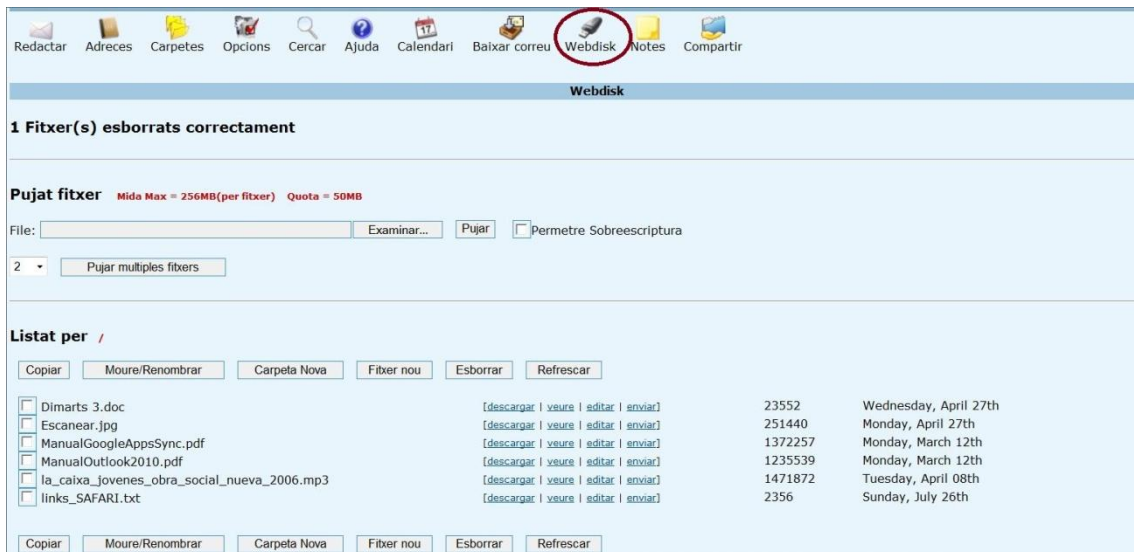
Redactar Adreces Carpetes Opcions Cercar Ajuda Calendari Baixar correu Webdisk Notes Compartir

17

Webdisk

1 Fitxer(s) esborrats correctament

Pujat fitxer Mida Max = 256MB(per fitxer) Quota = 50MB

File: Examinar... Pujar Permetre Sobreescriptura

2 Pujar multiples fitxers

Listat per /

Copiar Moure/Renombrar Carpeta Nova Fitxer nou Esborrar Refrescar

| | | | |
|---|---|---|---|
| Dimarts 3.doc | [descargar \| veure \| editar \| enviar] | 23552 | Wednesday, April 27th |
| Escanear.jpg | [descargar \| veure \| editar \| enviar] | 251440 | Monday, April 27th |
| ManualGoogleAppsSync.pdf | [descargar \| veure \| editar \| enviar] | 1372257 | Monday, March 12th |
| ManualOutlook2010.pdf | [descargar \| veure \| editar \| enviar] | 1235539 | Monday, March 12th |
| la_caixa_jovenes_obra_social_nueva_2006.mp3 | [descargar \| veure \| editar \| enviar] | 1471872 | Tuesday, April 08th |
| links_SAFARI.txt | [descargar \| veure \| editar \| enviar] | 2356 | Sunday, July 26th |

Copiar Moure/Renombrar Carpeta Nova Fitxer nou Esborrar Refrescar